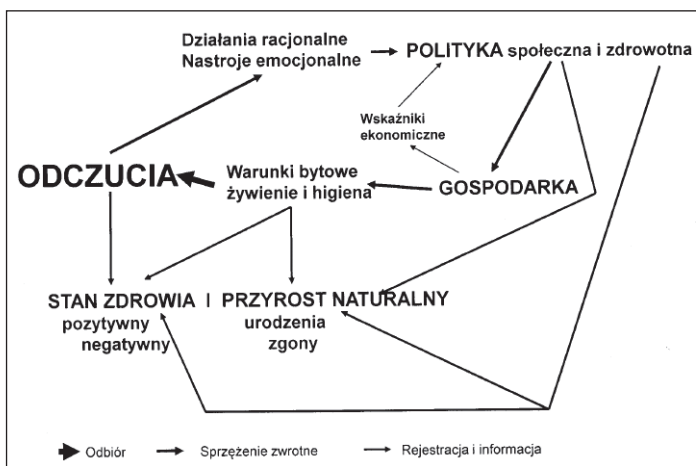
Działania racjonalne
Nastroje emocjonalne

POLITYKA społeczna i zdrowotna

Wskaźniki ekonomiczne

ODCZUCIA

Warunki bytowe
żywienie i higiena

GOSPODARKA

STAN ZDROWIA
pozytywny
negatywny

I

PRZYROST NATURALNY
urodzenia
zgony

Odbiór

Sprzężenie zwrotne

Rejestracja i informacja